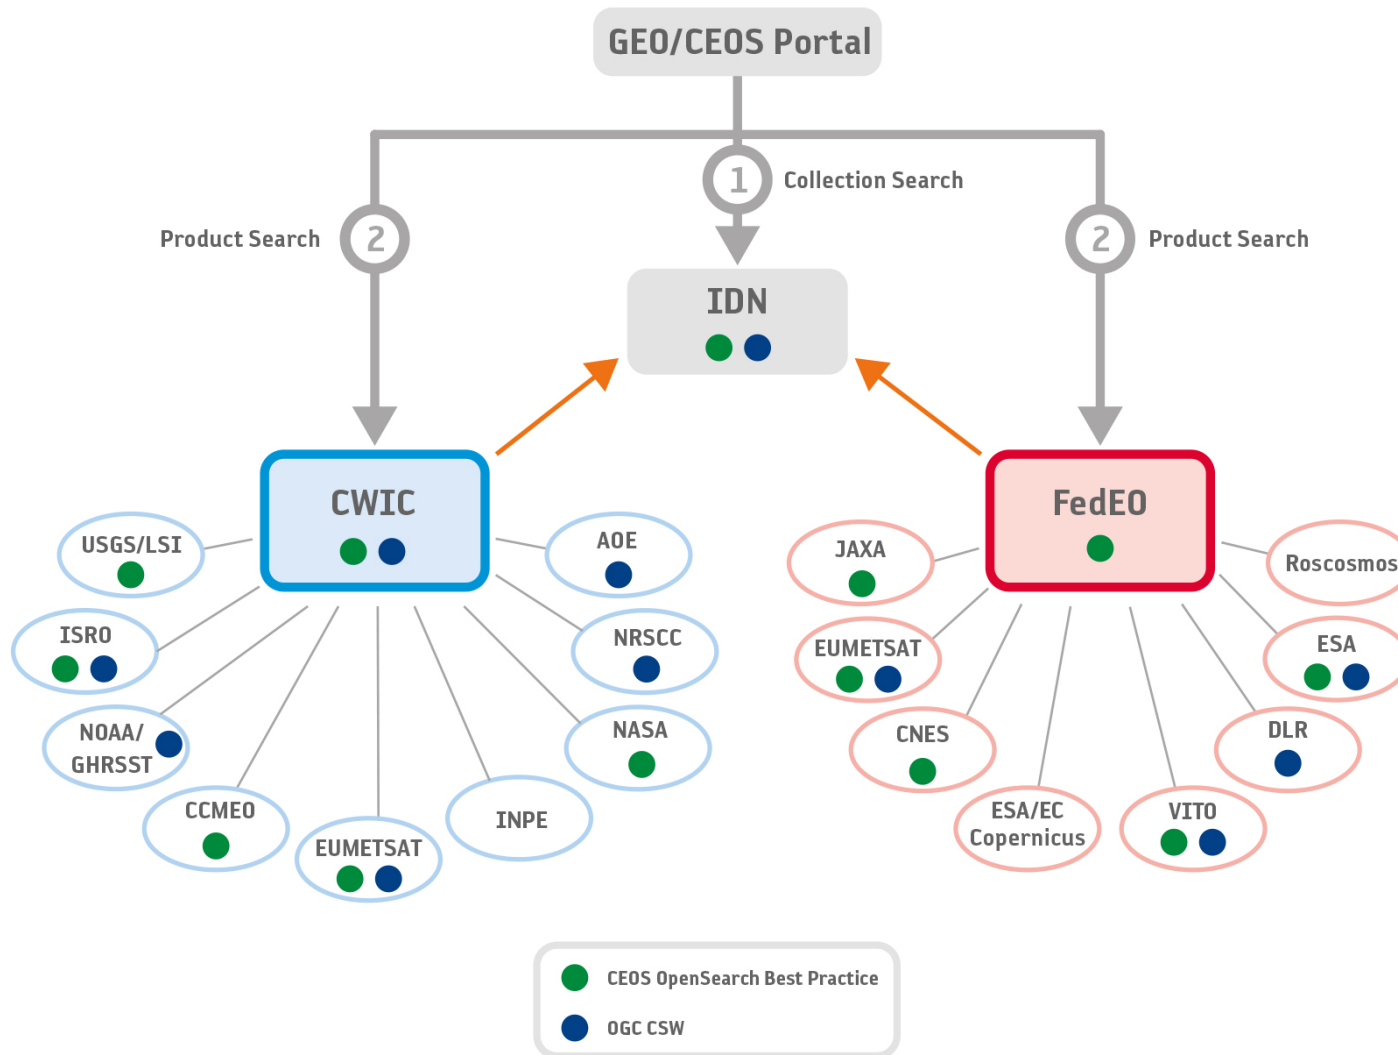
GEO/CEOS Portal

1 Collection Search

Product Search 2

2 Product Search

IDN

CWIC

FedEO

USGS/LSI

ISRO

NOAA/ GHRSST

CCMEO

EUMETSAT

INPE

NASA

NRSCC

AOE

JAXA

EUMETSAT

CNES

ESA/EC Copernicus

VITO

DLR

ESA

Roscosmos

CEOS OpenSearch Best Practice

OGC CSW